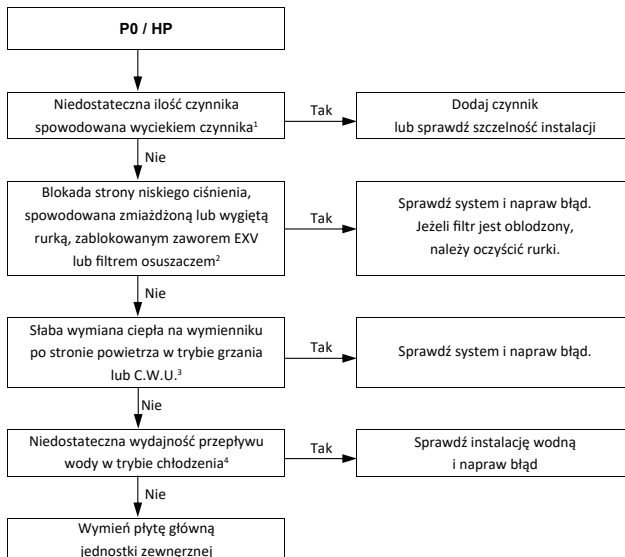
P0 / HP

Niedostateczna ilość czynnika spowodowana wyciekiem czynnika$^1$

Tak

Dodaj czynnik lub sprawdź szczelność instalacji

Nie

Blokada strony niskiego ciśnienia, spowodowana zmiażdżoną lub wygiętą rurką, zablokowanym zaworem EXV lub filtrem osuszaczem$^2$

Tak

Sprawdź system i napraw błąd. Jeżeli filtr jest oblodzony, należy oczyścić rurki.

Nie

Słaba wymiana ciepła na wymienniku po stronie powietrza w trybie grzania lub C.W.U.$^3$

Tak

Sprawdź system i napraw błąd.

Nie

Niedostateczna wydajność przepływu wody w trybie chłodzenia$^4$

Tak

Sprawdź instalację wodną i napraw błąd

Nie

Wymień płytę główną jednostki zewnętrznej